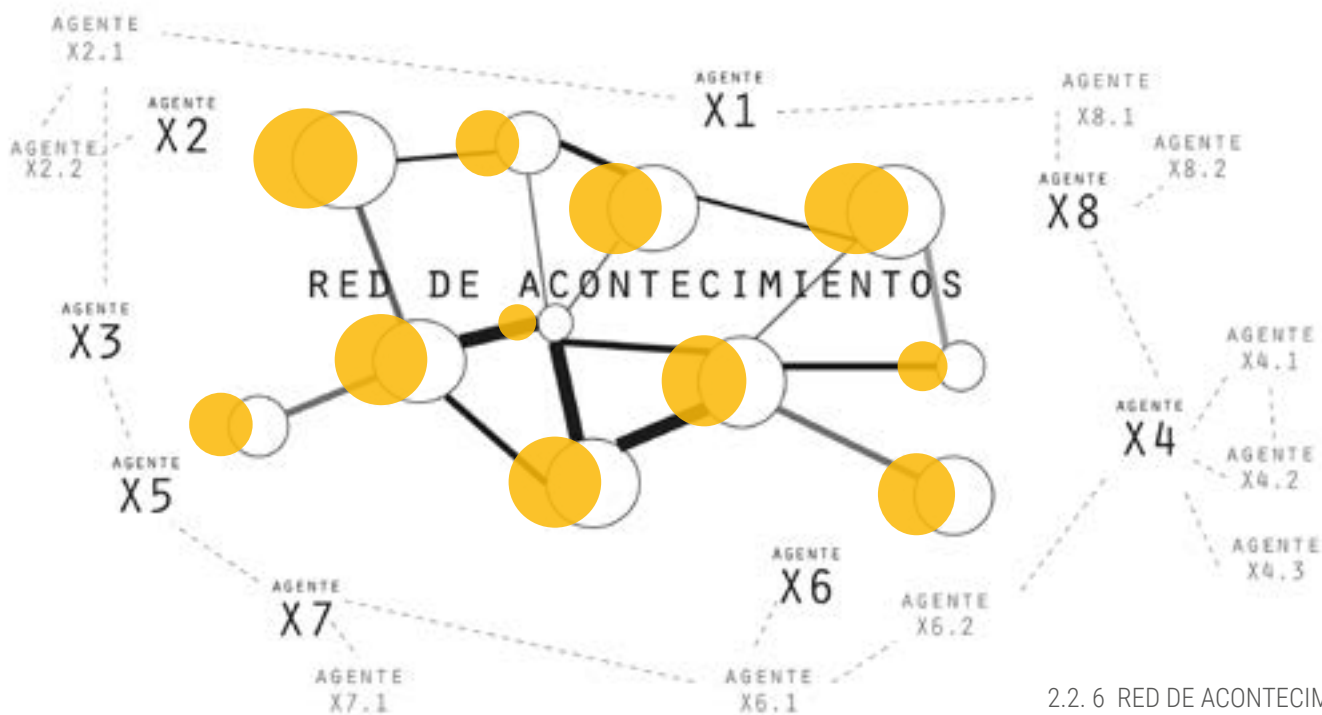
AGENTE
X2.1

AGENTE
X2

AGENTE
X2.2

AGENTE
X1

AGENTE
X8.1

AGENTE
X8.2

AGENTE
X8

RED DE ACONTECIMIENTOS

AGENTE
X3

AGENTE
X4.1

AGENTE
X4

AGENTE
X4.2

AGENTE
X4.3

AGENTE
X5

AGENTE
X6

AGENTE
X6.2

AGENTE
X7

AGENTE
X7.1

AGENTE
X6.1

2.2. 6 RED DE ACONTECIM